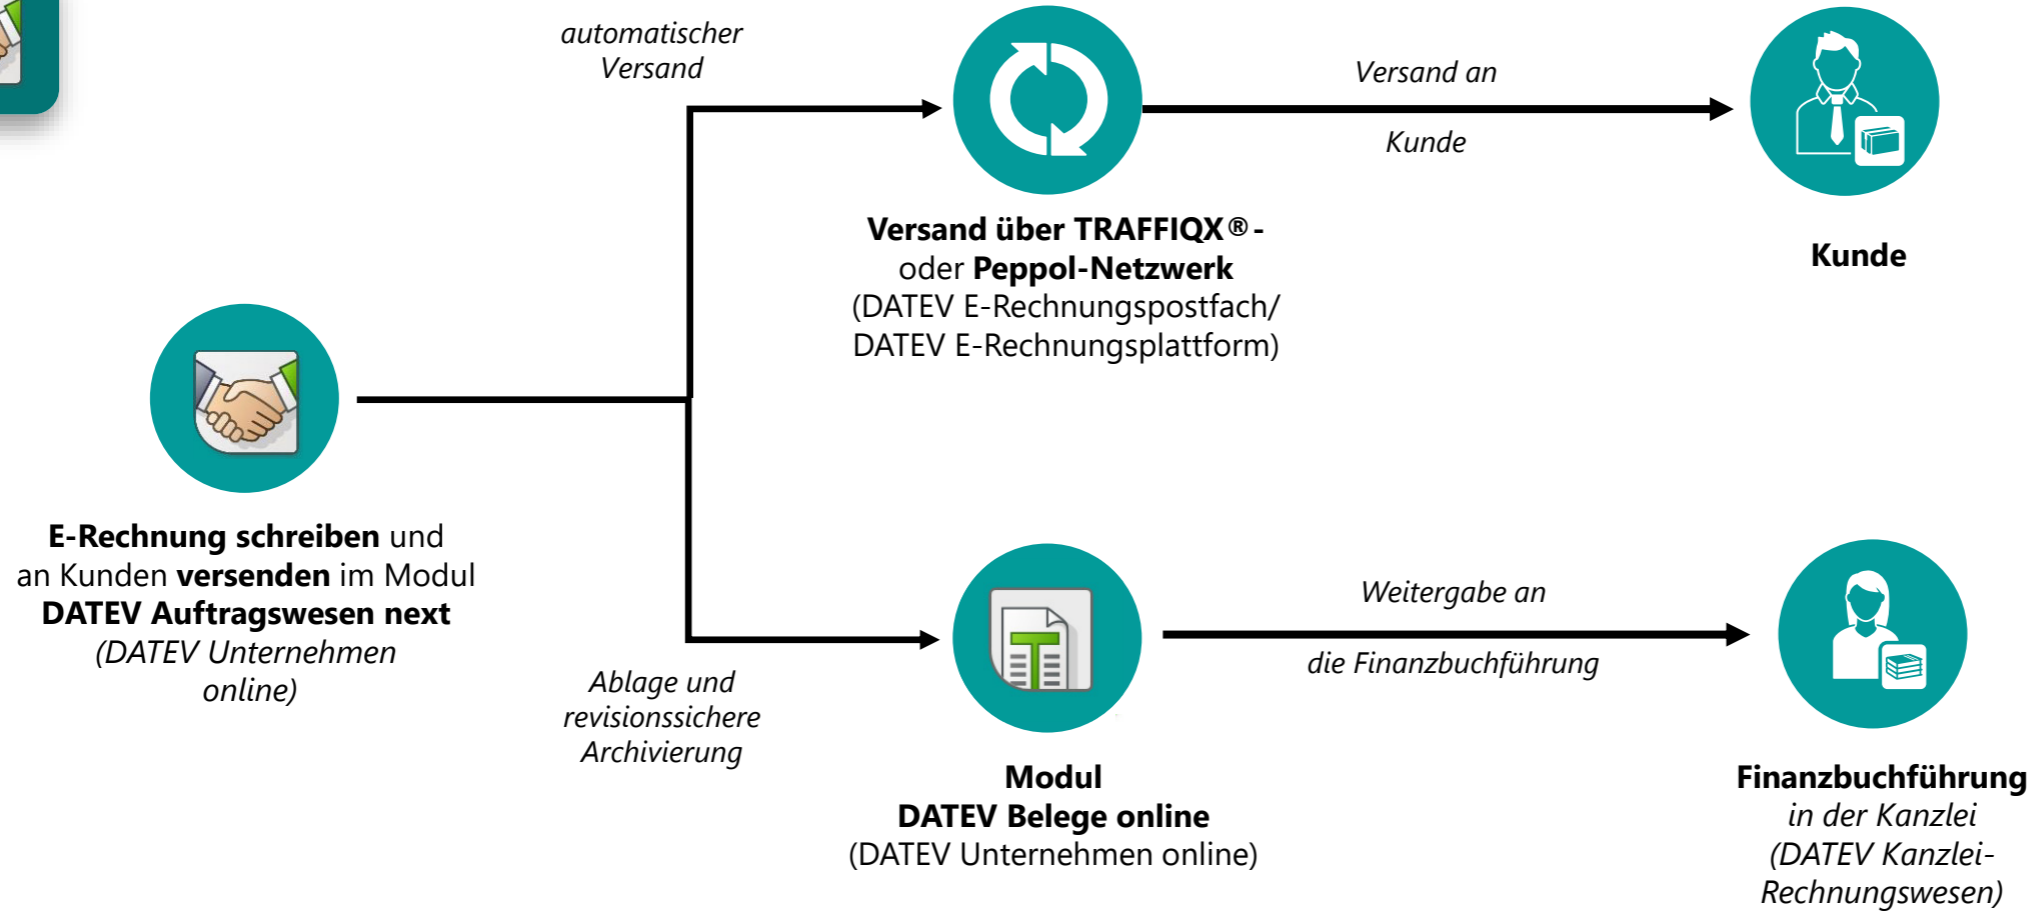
E-Rechnung schreiben und an Kunden versenden im Modul DATEV Auftragswesen next (DATEV Unternehmen online)

automatischer Versand

Versand über TRAFFIQX® - oder Peppol-Netzwerk (DATEV E-Rechnungspostfach/ DATEV E-Rechnungsplattform)

Versand an Kunde

Kunde

Ablage und revisionssichere Archivierung

Modul DATEV Belege online (DATEV Unternehmen online)

Weitergabe an die Finanzbuchführung

Finanzbuchführung in der Kanzlei (DATEV Kanzlei-Rechnungswesen)